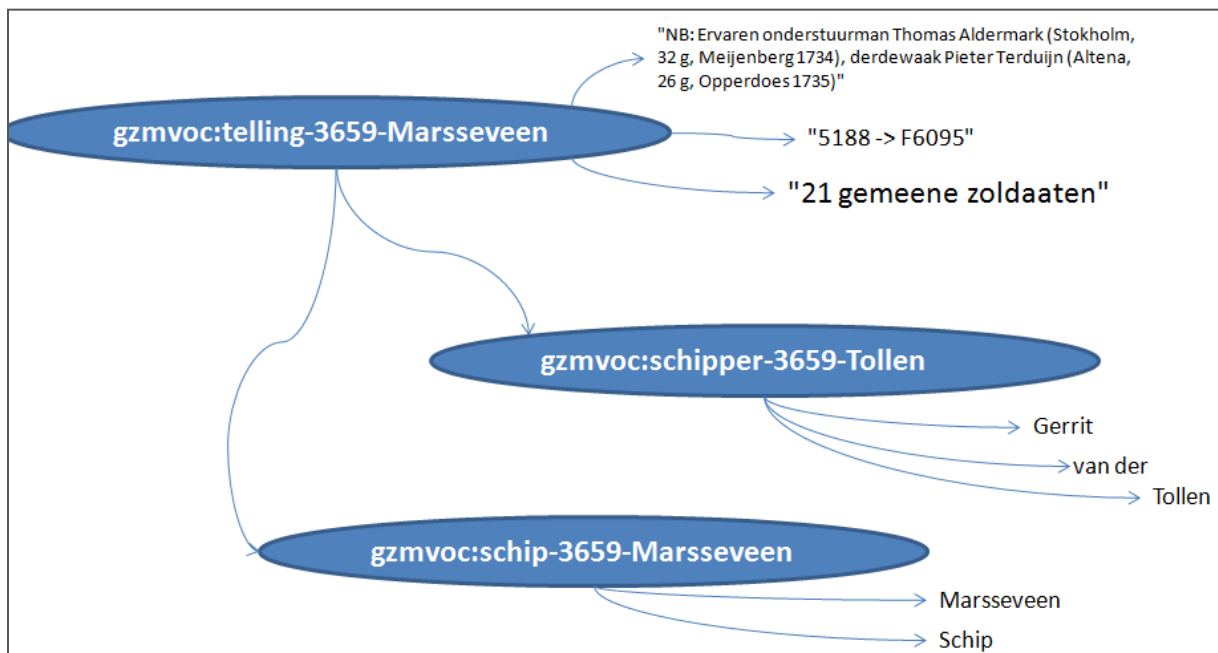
"NB: Ervaren onderstuurman Thomas Aldermark (Stokholm, 32 g, Meijenberg 1734), derdewaak Pieter Terduijn (Altena, 26 g, Opperdoes 1735)"

gzmvoc:telling-3659-Marsseveen

"5188 -> F6095"

"21 gemeene zoldaaten"

gzmvoc:schipper-3659-Tollen

Gerrit

van der

Tollen

gzmvoc:schip-3659-Marsseveen

Marsseveen

Schip